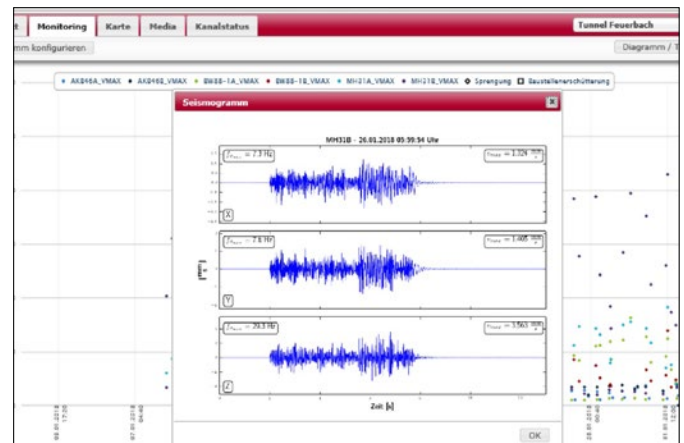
t | Monitoring | Karte | Media | Kanalstatus

Tunnel Feuerbach

mm konfigurieren

Diagramm / T

AK846A_VMAX · AK846B_VMAX · BW88-1A_VMAX · BW88-1B_VMAX · MH31A_VMAX · MH31B_VMAX · Sprengung · Baustellenerschütterung

Seismogramm

MH31B – 26.01.2018 05:39:54 Uhr

$f_{Peak}$ = 7.3 Hz

$v_{max}$ = 1.324 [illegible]

X

$f_{Peak}$ = 7.6 Hz

$v_{max}$ = 1.405 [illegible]

Y

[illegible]

$f_{Peak}$ = 39.3 Hz

$v_{max}$ = 3.563 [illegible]

Z

Zeit [s]

OK